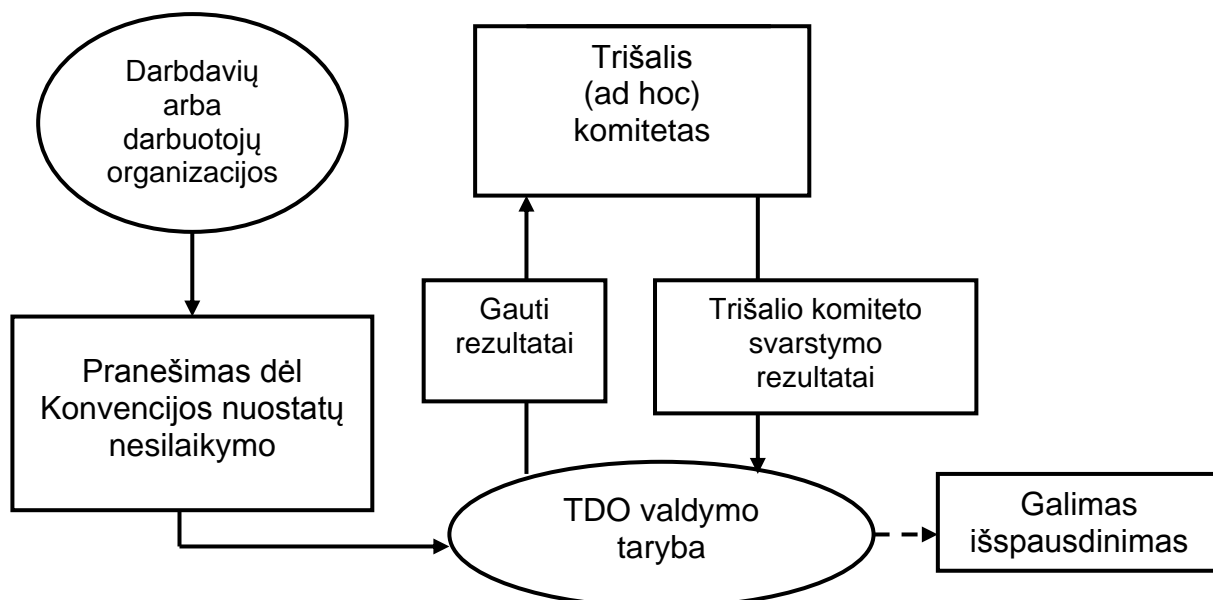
Darbdavių arba darbuotojų organizacijos

Trišalis (ad hoc) komitetas

Gauti rezultatai

Trišalio komiteto svarstymo rezultatai

Pranešimas dėl Konvencijos nuostatų nesilaikymo

TDO valdymo taryba

Galimas išspausdinimas